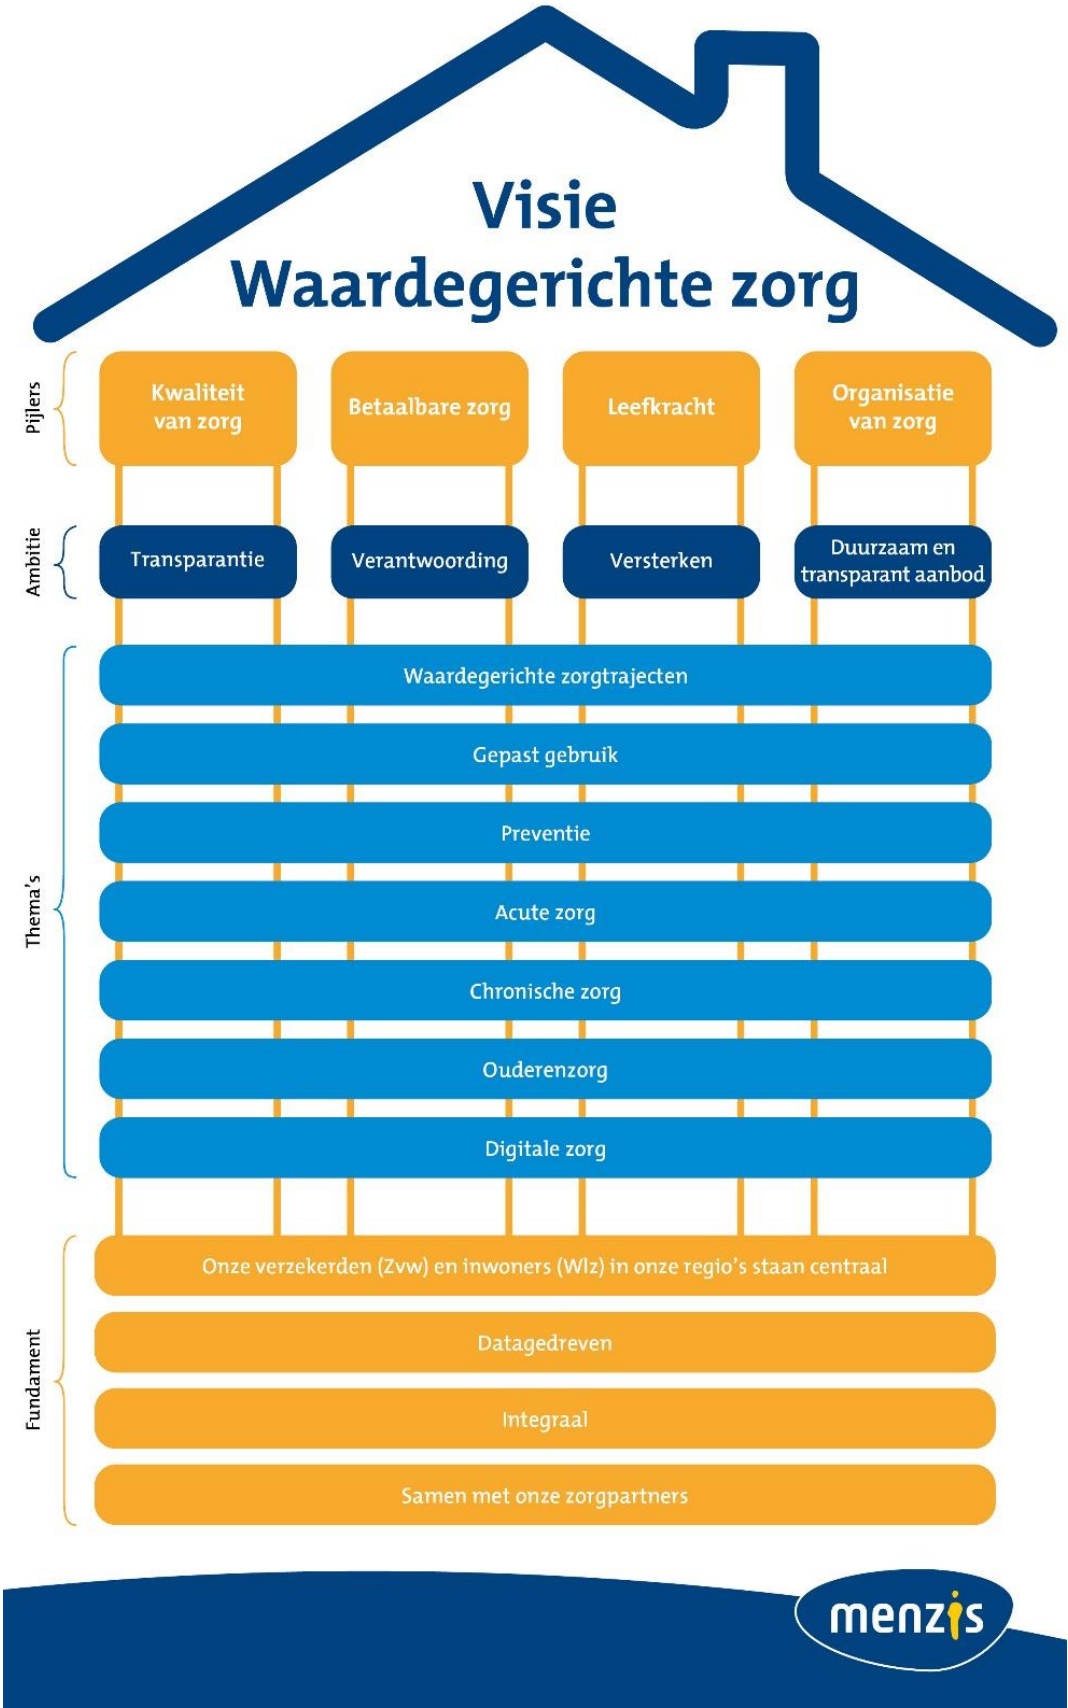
Visie
Waardegerichte zorg

Pijlers

Kwaliteit van zorg

Betaalbare zorg

Leefkracht

Organisatie van zorg

Ambitie

Transparantie

Verantwoording

Versterken

Duurzaam en transparant aanbod

Thema's

Waardegerichte zorgtrajecten

Gepast gebruik

Preventie

Acute zorg

Chronische zorg

Ouderenzorg

Digitale zorg

Fundament

Onze verzekerden (Zvw) en inwoners (Wlz) in onze regio's staan centraal

Datagedreven

Integraal

Samen met onze zorgpartners

menzis